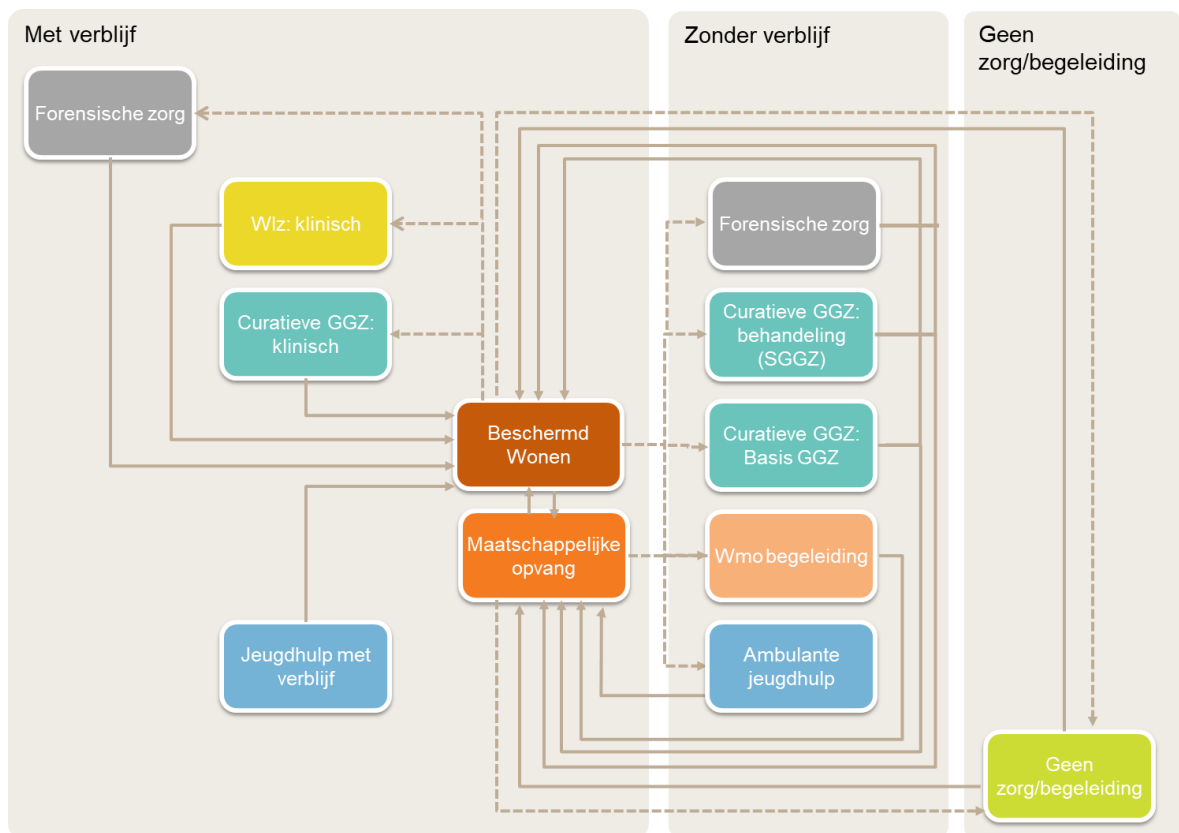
Met verblijf

Zonder verblijf

Geen zorg/begeleiding

Forensische zorg

Wlz: klinisch

Curatieve GGZ: klinisch

Beschermd Wonen

Maatschappelijke opvang

Jeugdhulp met verblijf

Forensische zorg

Curatieve GGZ: behandeling (SGGZ)

Curatieve GGZ: Basis GGZ

Wmo begeleiding

Ambulante jeugdhulp

Geen zorg/begeleiding